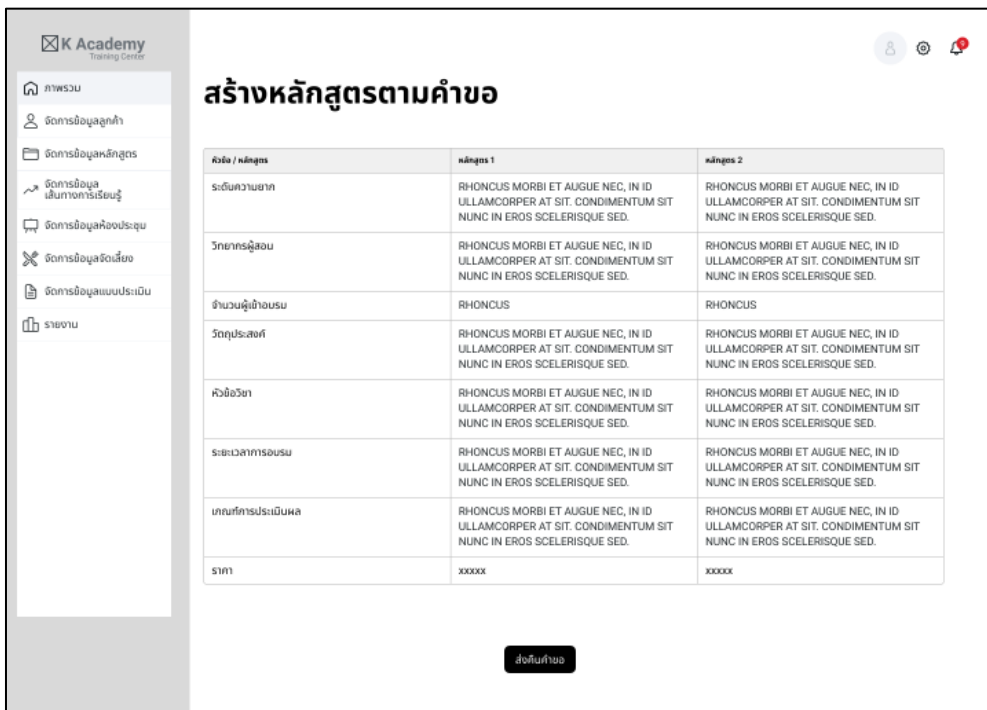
K Academy
Training Center

ภาพรวม
จัดการข้อมูลลูกค้า
จัดการข้อมูลหลักสูตร
จัดการข้อมูล เส้นทางการเรียนรู้
จัดการข้อมูลห้องประชุม
จัดการข้อมูลจัดเลี้ยง
จัดการข้อมูลแบบประเมิน
รายงาน

สร้างหลักสูตรตามคำขอ

| หัวข้อ / หลักสูตร | หลักสูตร 1 | หลักสูตร 2 |
|---|---|---|
| ระดับความยาก | RHONCUS MORBI ET AUGUE NEC, IN ID ULLAMCORPER AT SIT. CONDIMENTUM SIT NUNC IN EROS SCELERISQUE SED. | RHONCUS MORBI ET AUGUE NEC, IN ID ULLAMCORPER AT SIT. CONDIMENTUM SIT NUNC IN EROS SCELERISQUE SED. |
| วิทยากรผู้สอน | RHONCUS MORBI ET AUGUE NEC, IN ID ULLAMCORPER AT SIT. CONDIMENTUM SIT NUNC IN EROS SCELERISQUE SED. | RHONCUS MORBI ET AUGUE NEC, IN ID ULLAMCORPER AT SIT. CONDIMENTUM SIT NUNC IN EROS SCELERISQUE SED. |
| จำนวนผู้เข้าอบรม | RHONCUS | RHONCUS |
| วัตถุประสงค์ | RHONCUS MORBI ET AUGUE NEC, IN ID ULLAMCORPER AT SIT. CONDIMENTUM SIT NUNC IN EROS SCELERISQUE SED. | RHONCUS MORBI ET AUGUE NEC, IN ID ULLAMCORPER AT SIT. CONDIMENTUM SIT NUNC IN EROS SCELERISQUE SED. |
| หัวข้อวิชา | RHONCUS MORBI ET AUGUE NEC, IN ID ULLAMCORPER AT SIT. CONDIMENTUM SIT NUNC IN EROS SCELERISQUE SED. | RHONCUS MORBI ET AUGUE NEC, IN ID ULLAMCORPER AT SIT. CONDIMENTUM SIT NUNC IN EROS SCELERISQUE SED. |
| ระยะเวลาการอบรม | RHONCUS MORBI ET AUGUE NEC, IN ID ULLAMCORPER AT SIT. CONDIMENTUM SIT NUNC IN EROS SCELERISQUE SED. | RHONCUS MORBI ET AUGUE NEC, IN ID ULLAMCORPER AT SIT. CONDIMENTUM SIT NUNC IN EROS SCELERISQUE SED. |
| เกณฑ์การประเมินผล | RHONCUS MORBI ET AUGUE NEC, IN ID ULLAMCORPER AT SIT. CONDIMENTUM SIT NUNC IN EROS SCELERISQUE SED. | RHONCUS MORBI ET AUGUE NEC, IN ID ULLAMCORPER AT SIT. CONDIMENTUM SIT NUNC IN EROS SCELERISQUE SED. |
| ราคา | XXXXX | XXXXX |

ส่งคืนคำขอ